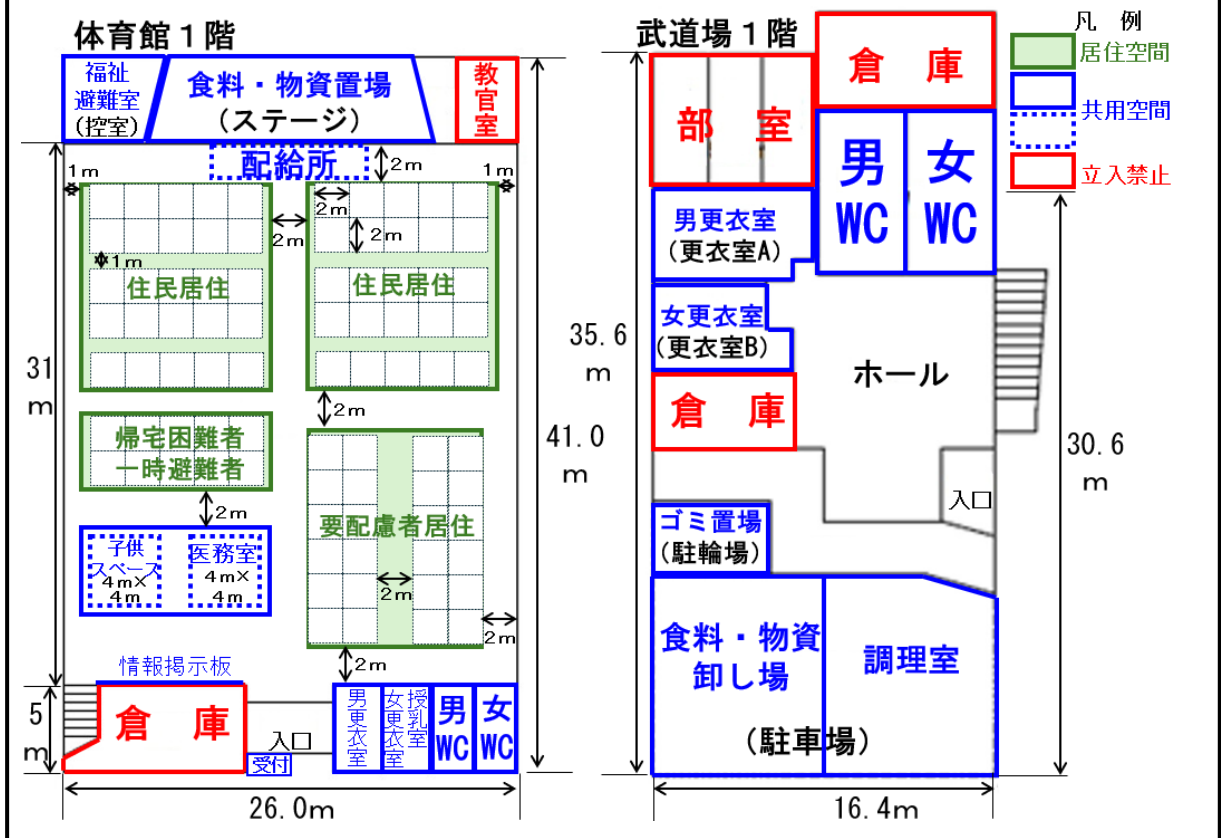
体育館１階

福祉避難室（控室）

食料・物資置場（ステージ）

教官室

配給所

2m

1m

1m

2m

2m

2m

1m

住民居住

住民居住

31 m

2m

帰宅困難者
一時避難者

2m

子供スペース 4m× 4m

医務室 4m× 4m

要配慮者居住

2m

2m

41.0 m

2m

情報掲示板

5 m

倉　庫

入口

受付

男更衣室

女更衣室

授乳室

男 WC

女 WC

26.0m

武道場１階

倉　庫

凡　例

居住空間

共用空間

立入禁止

部　室

男 WC

女 WC

男更衣室（更衣室A）

35.6 m

女更衣室（更衣室B）

ホール

倉　庫

30.6 m

入口

ゴミ置場（駐輪場）

食料・物資卸し場

調理室

（駐車場）

16.4m